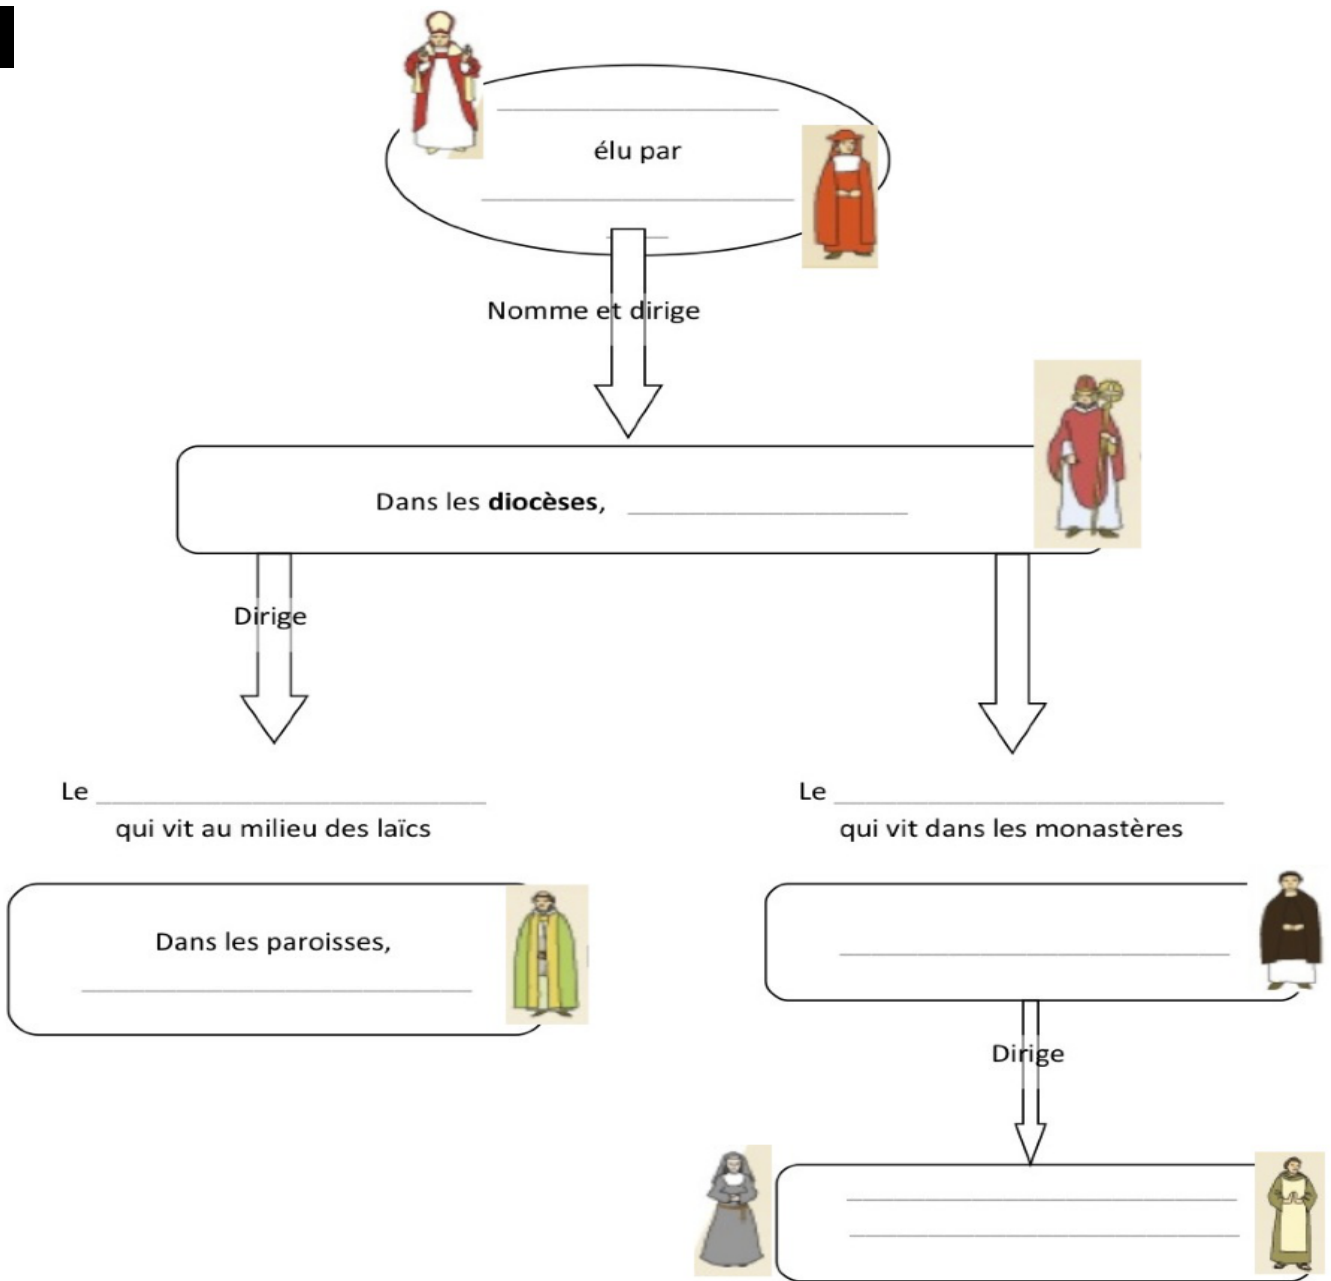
________________
élu par
________________

Nomme et dirige

Dans les **diocèses**, ________________

Dirige

Le ________________
qui vit au milieu des laïcs

Dans les paroisses,
________________

Le ________________
qui vit dans les monastères

________________

Dirige

________________
________________